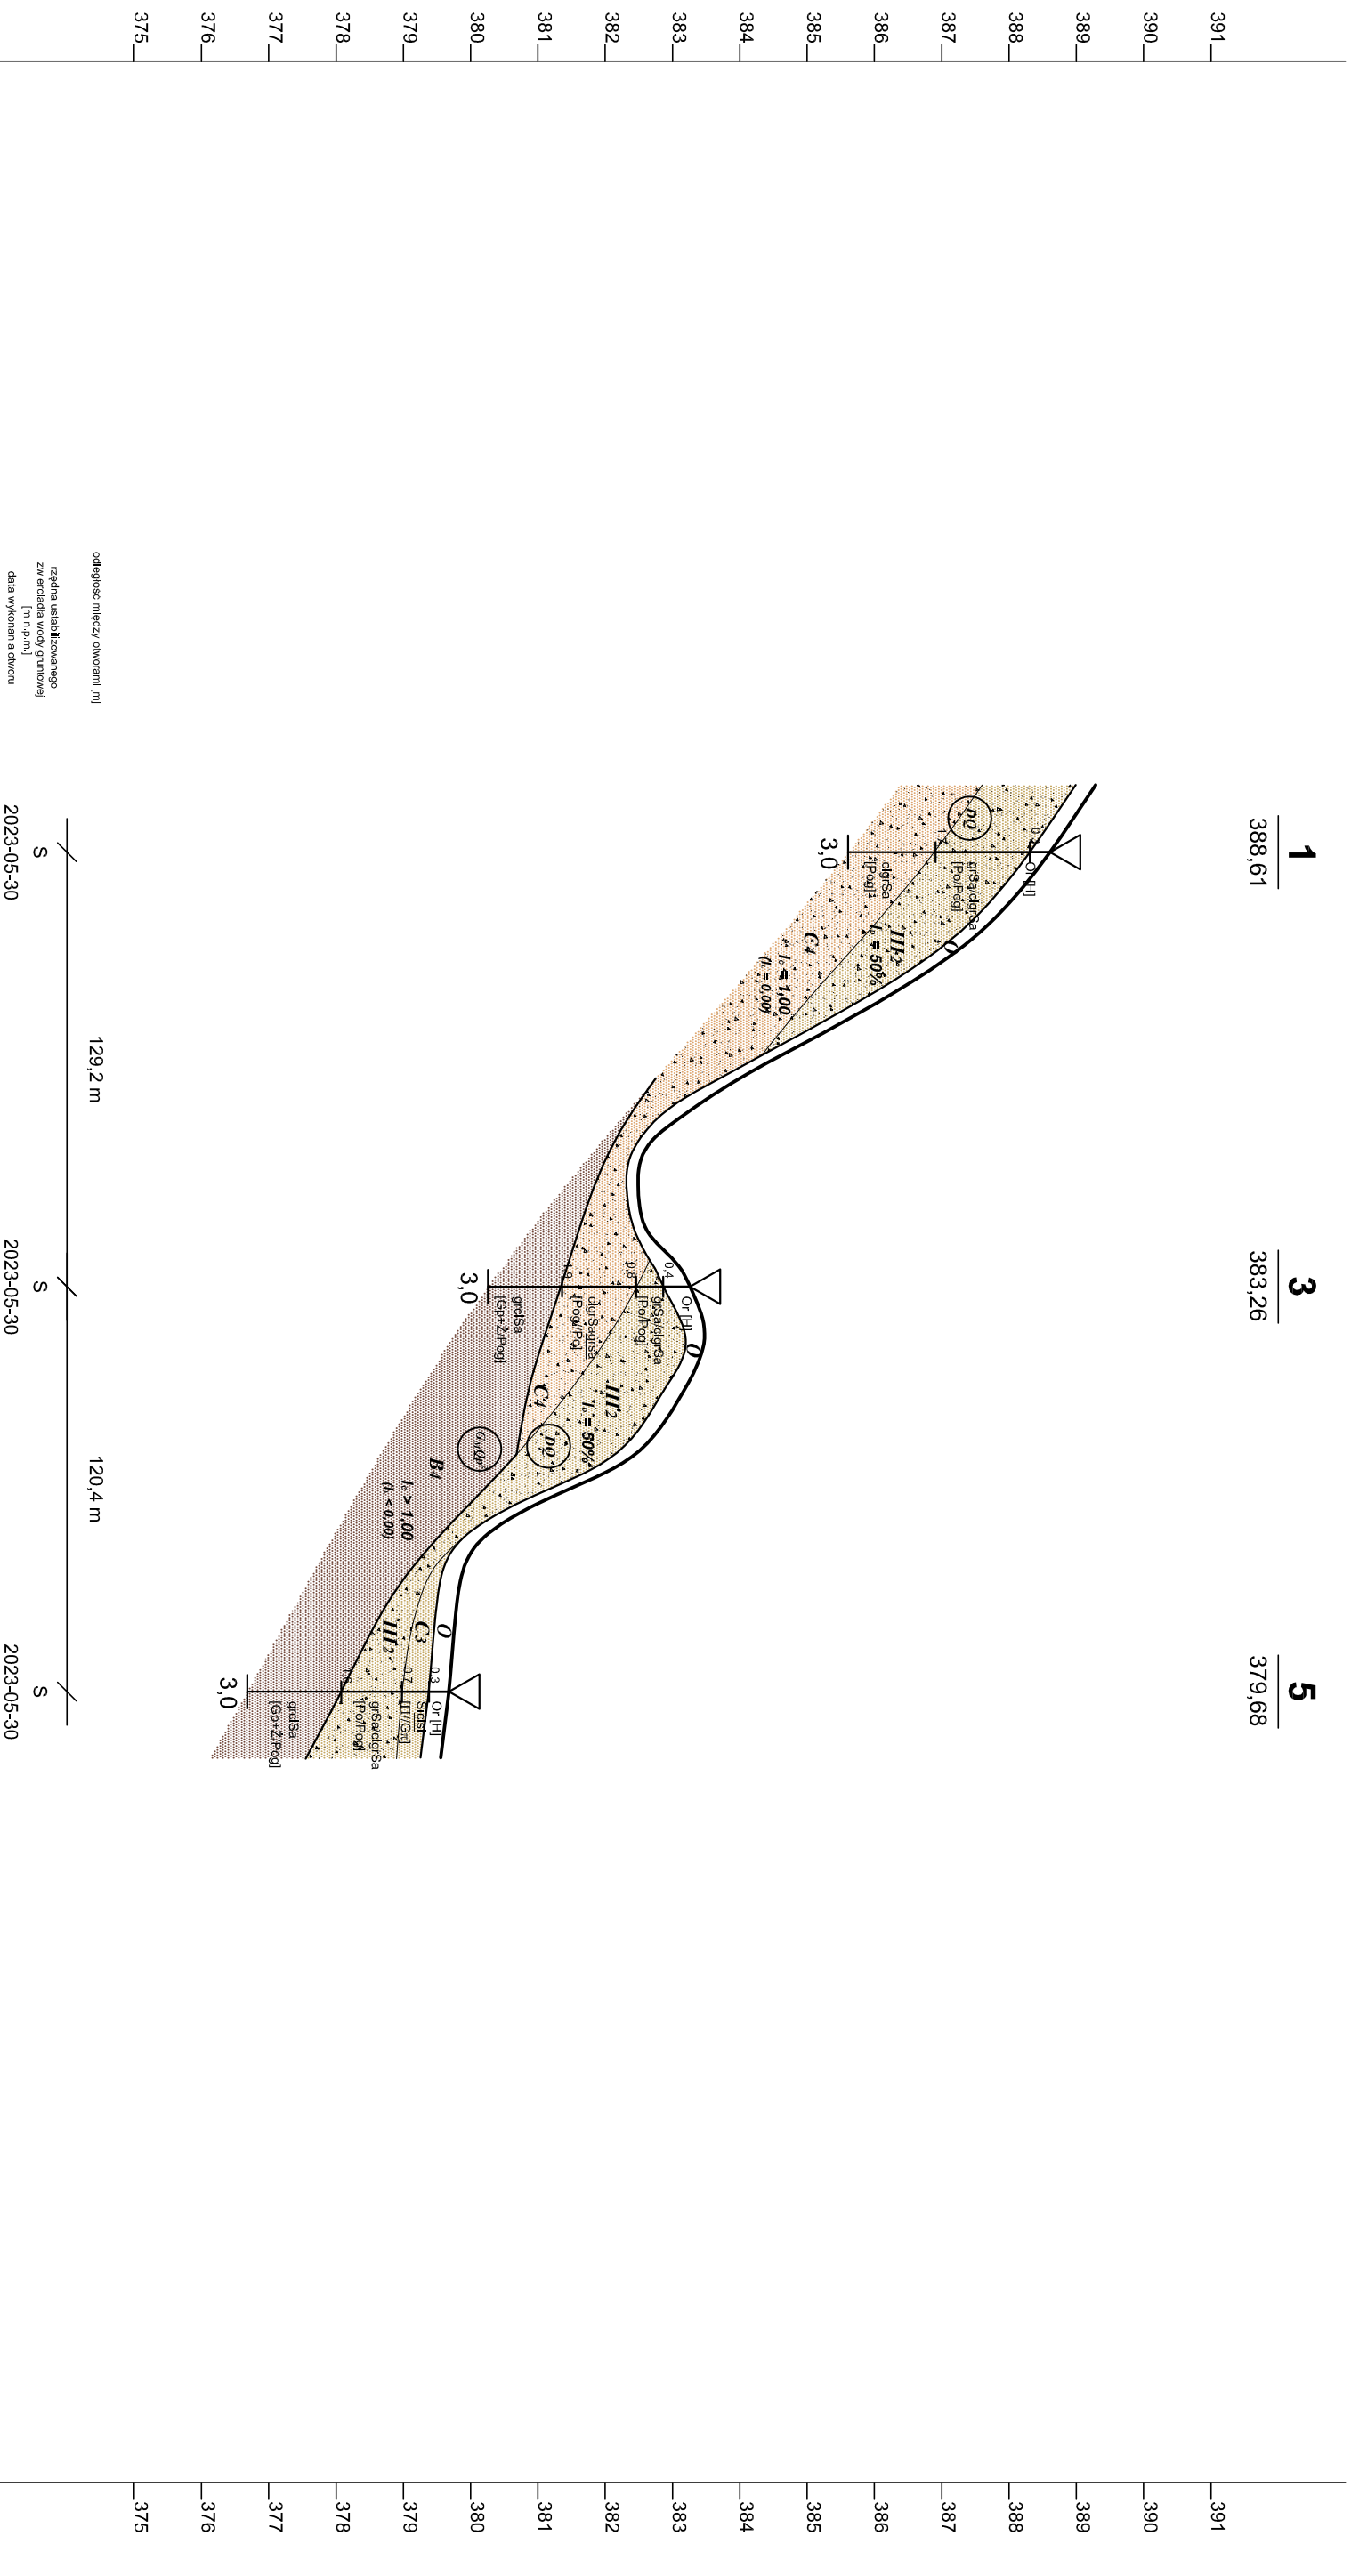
391
390
389
388
387
386
385
384
383
382
381
380
379
378
377
376
375

1
388,61

3
383,26

5
379,68

Or [H]
0.4
grSa/dgrSa
[Po/Pog]
1.4
dgrSa
f[Pog]
3,0
pQ
IIIc
$I_D$ = 50%
C4
$I_L$ < 1,00
($I_L$ = 0,00)
O

Or [H]
0.4
grSa/dgrSa
[Po/Pog]
0.8
dgrSagrSa
f[Pog/Po]
1.9
grdSa
[Gp+Z/Pog]
3,0
O
III2
$I_D$ = 50%
C4
pQ
$G_l$Qp
B4
$I_L$ > 1,00
($I_L$ < 0,00)

Or [H]
0.3
Sa[d]
[T/Gs]
0.7
grSa/dgrSa
f[Po/Pog]
1.5
grdSa
[Gp+Z/Pog]
3,0
O
C3
III2

odległość między otworami [m]
rzędna ustabilizowanego zwierciadła wody gruntowej [m n.p.m.]
data wykonania otworu

S
2023-05-30
129,2 m
S
2023-05-30
120,4 m
S
2023-05-30

375
376
377
378
379
380
381
382
383
384
385
386
387
388
389
390
391